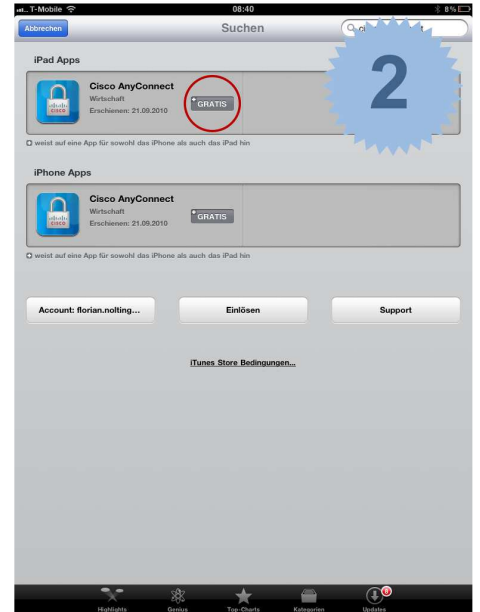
T-Mobile 08:40 8 %

Abbrechen Suchen ci

2

iPad Apps

Cisco AnyConnect
Wirtschaft
Erschienen: 21.09.2010

cisco

GRATIS

weist auf eine App für sowohl das iPhone als auch das iPad hin

iPhone Apps

Cisco AnyConnect
Wirtschaft
Erschienen: 21.09.2010

cisco

GRATIS

weist auf eine App für sowohl das iPhone als auch das iPad hin

Account: florian.nolting...

Einlösen

Support

iTunes Store Bedingungen...

Highlights Genius Top-Charts Kategorien Updates

6